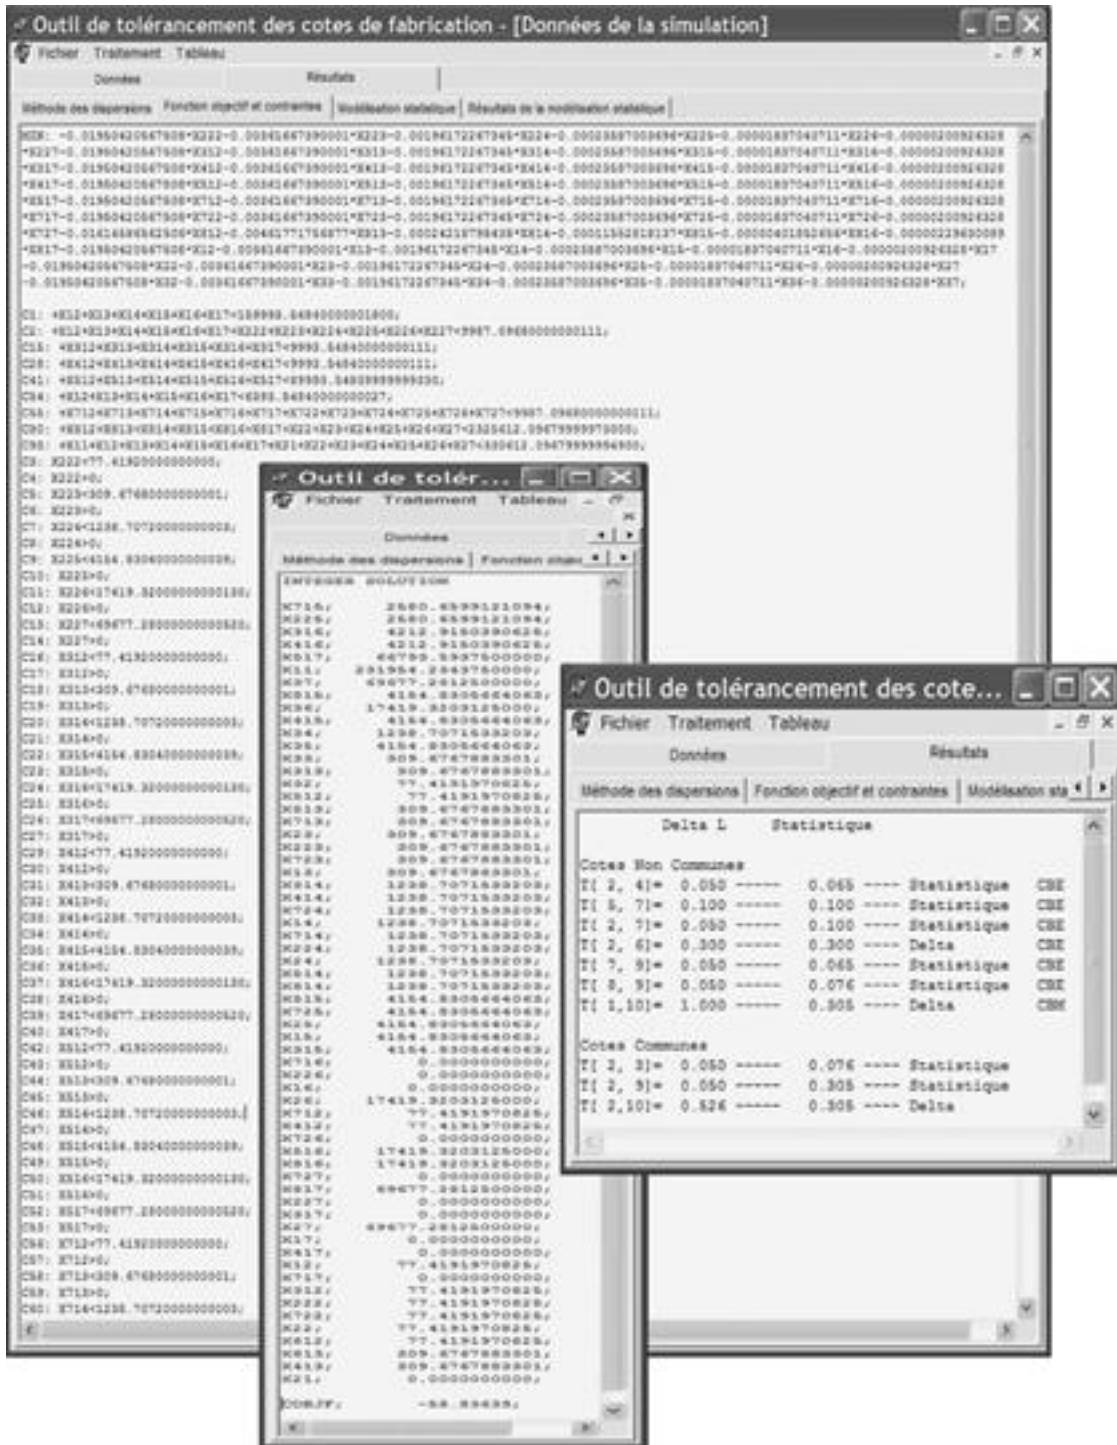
Outil de tolérancement des cotes de fabrication - [Données de la simulation]

Fichier Traitement Tableau

Données

Résultats

Méthode des dispersions | Fonction objectif et contraintes | Modélisation statistique | Résultats de la modélisation statistique

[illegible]

C1: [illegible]
C2: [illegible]
C3: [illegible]

Outil de tolér...

Fichier Traitement Tableau

Données

Méthode des dispersions | Fonction objec

INTEGER SOLUTION

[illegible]

OBJF: -58.83435;

Outil de tolérancement des cote...

Fichier Traitement Tableau

Données

Résultats

Méthode des dispersions | Fonction objectif et contraintes | Modélisation sta

Delta L Statistique

Cotes Non Communes
T[ 2, 4]= 0.050 ------ 0.065 ---- Statistique CBE
T[ 5, 7]= 0.100 ------ 0.100 ---- Statistique CBE
T[ 2, 7]= 0.050 ------ 0.100 ---- Statistique CBE
T[ 2, 6]= 0.300 ------ 0.300 ---- Delta CBE
T[ 7, 9]= 0.050 ------ 0.065 ---- Statistique CBE
T[ 8, 9]= 0.050 ------ 0.076 ---- Statistique CBE
T[ 1,10]= 1.000 ------ 0.305 ---- Delta CBM

Cotes Communes
T[ 2, 3]= 0.050 ------ 0.076 ---- Statistique
T[ 2, 9]= 0.050 ------ 0.305 ---- Statistique
T[ 2,10]= 0.526 ------ 0.305 ---- Delta